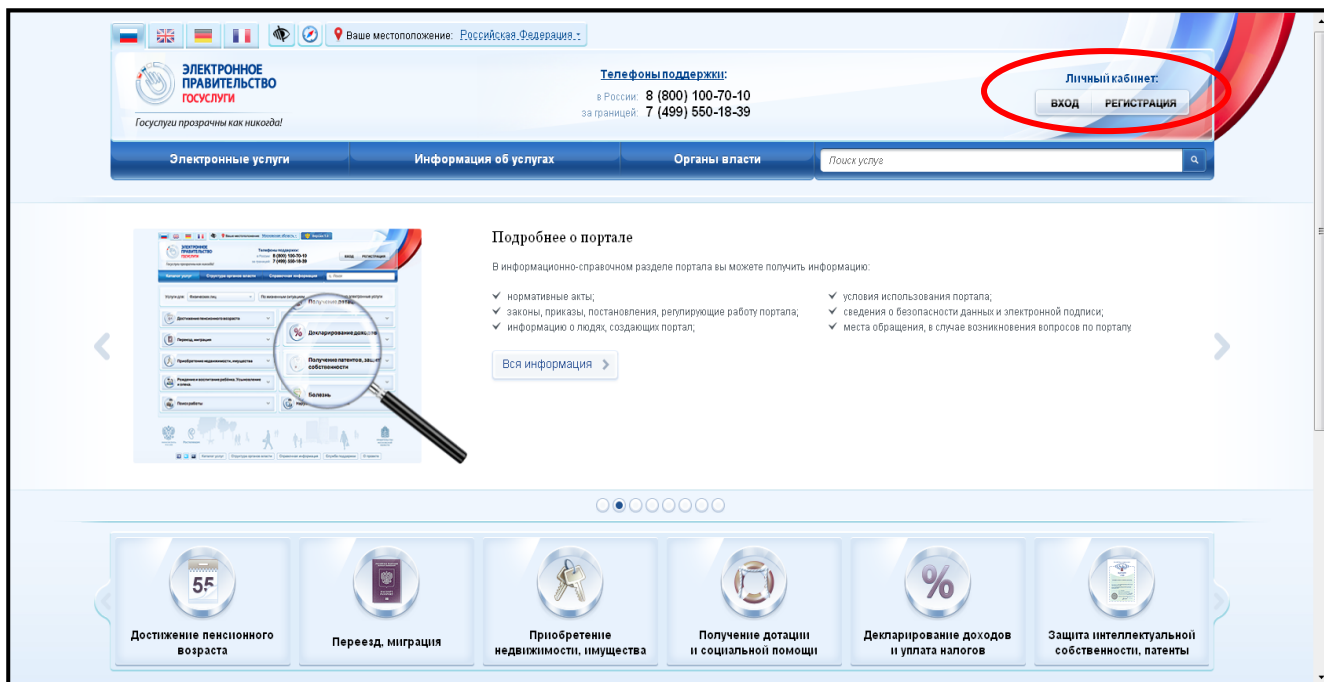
Ваше местоположение: Российская Федерация

ЭЛЕКТРОННОЕ ПРАВИТЕЛЬСТВО ГОСУСЛУГИ
Госуслуги прозрачны как никогда!

Телефоны поддержки:
в России: 8 (800) 100-70-10
за границей: 7 (499) 550-18-39

Личный кабинет:
ВХОД РЕГИСТРАЦИЯ

Электронные услуги | Информация об услугах | Органы власти | Поиск услуг

Подробнее о портале

В информационно-справочном разделе портала вы можете получить информацию:

нормативные акты;
законы, приказы, постановления, регулирующие работу портала;
информацию о людях, создающих портал;
условия использования портала;
сведения о безопасности данных и электронной подписи;
места обращения, в случае возникновения вопросов по порталу

Вся информация

55
Достижение пенсионного возраста
Переезд, миграция
Приобретение недвижимости, имущества
Получение дотации и социальной помощи
%
Декларирование доходов и уплата налогов
Защита интеллектуальной собственности, патенты